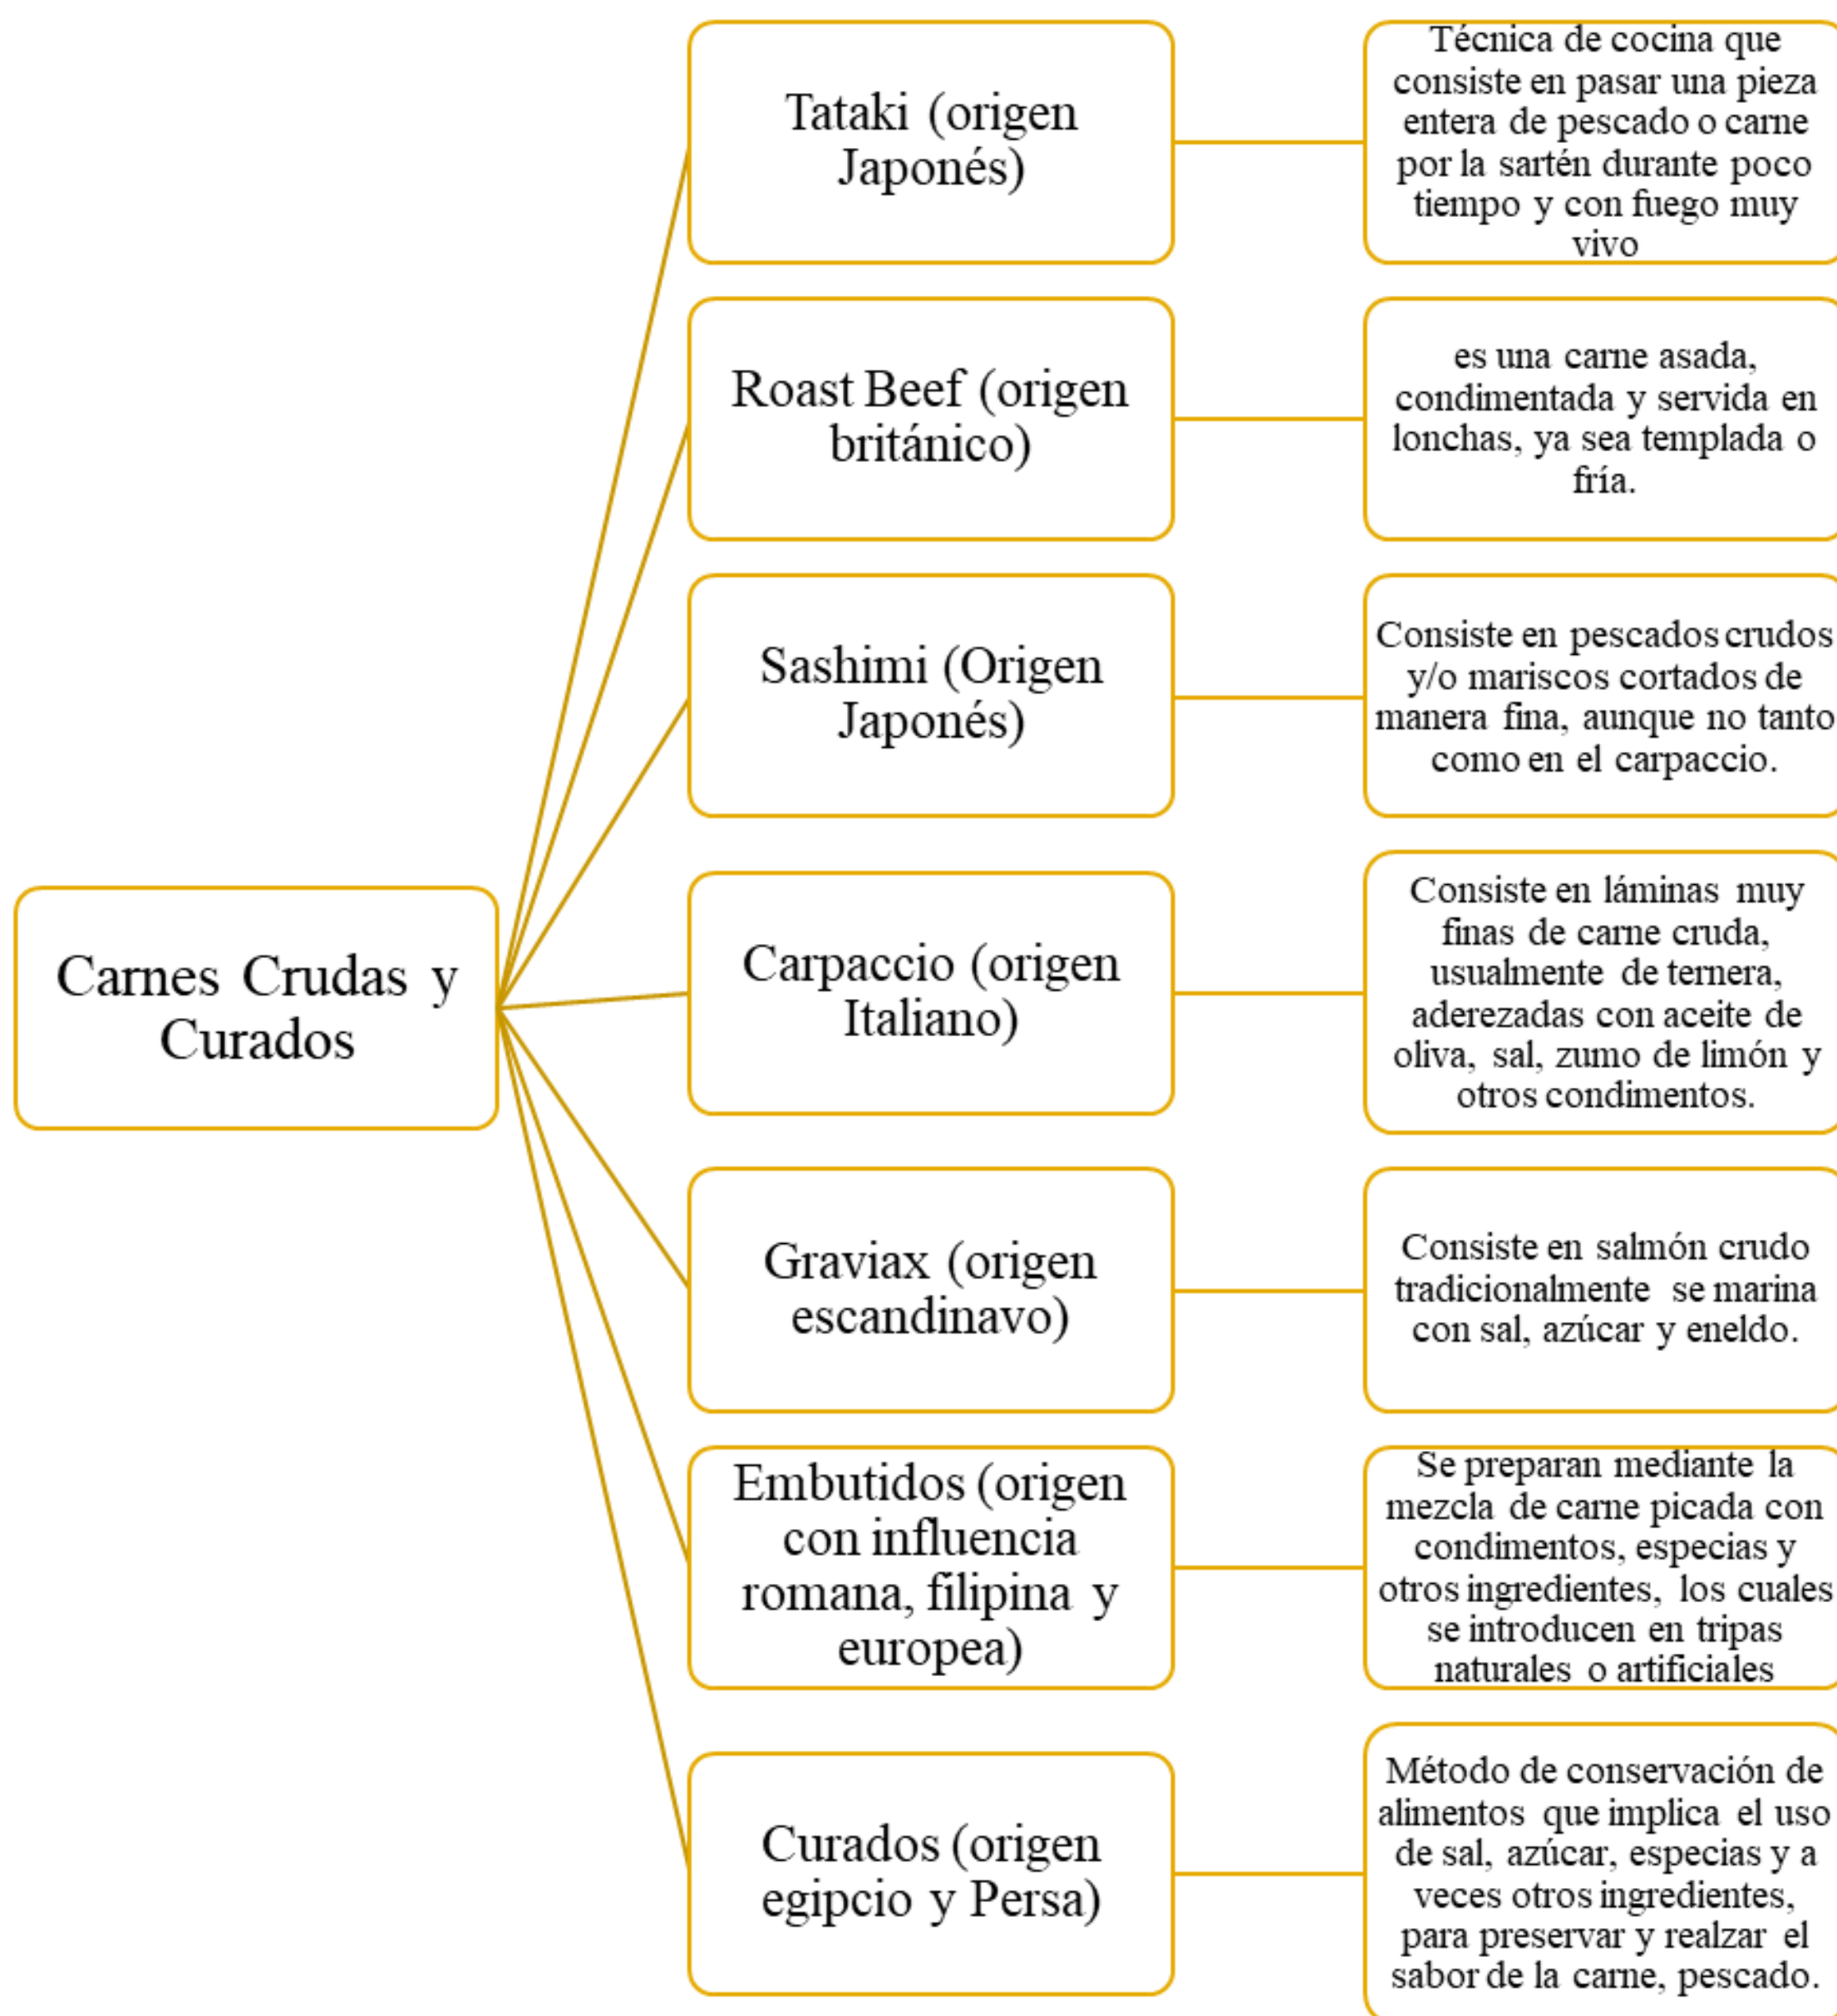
Carnes Crudas y Curados

Tataki (origen Japonés)

Técnica de cocina que consiste en pasar una pieza entera de pescado o carne por la sartén durante poco tiempo y con fuego muy vivo

Roast Beef (origen británico)

es una carne asada, condimentada y servida en lonchas, ya sea templada o fría.

Sashimi (Origen Japonés)

Consiste en pescados crudos y/o mariscos cortados de manera fina, aunque no tanto como en el carpaccio.

Carpaccio (origen Italiano)

Consiste en láminas muy finas de carne cruda, usualmente de ternera, aderezadas con aceite de oliva, sal, zumo de limón y otros condimentos.

Graviax (origen escandinavo)

Consiste en salmón crudo tradicionalmente se marina con sal, azúcar y eneldo.

Embutidos (origen con influencia romana, filipina y europea)

Se preparan mediante la mezcla de carne picada con condimentos, especias y otros ingredientes, los cuales se introducen en tripas naturales o artificiales

Curados (origen egipcio y Persa)

Método de conservación de alimentos que implica el uso de sal, azúcar, especias y a veces otros ingredientes, para preservar y realzar el sabor de la carne, pescado.